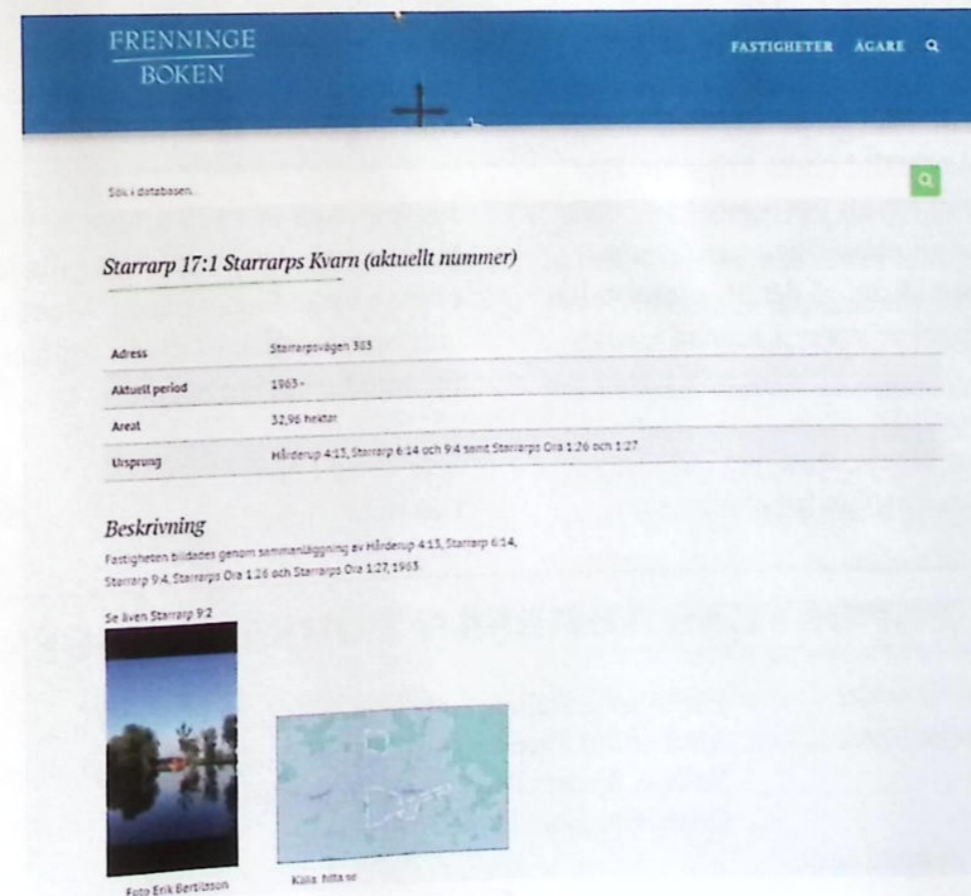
FRENNINGE
BOKEN

FASTIGHETER ÄGARE

Sök i databasen...

Starrarp 17:1 Starrarps Kvarn (aktuellt nummer)

| | |
|---|---|
| Adress | Starrarpsvägen 383 |
| Aktuell period | 1963 - |
| Areal | 32,96 hektar |
| Ursprung | Hårderup 4:13, Starrarp 6:14 och 9:4 samt Starrarps Ora 1:26 och 1:27 |

Beskrivning
Fastigheten bildades genom sammanläggning av Hårderup 4:13, Starrarp 6:14, Starrarp 9:4, Starrarps Ora 1:26 och Starrarps Ora 1:27, 1963

Se även Starrarp 9:2

Foto Erik Bertilsson

Källa: hitta.se